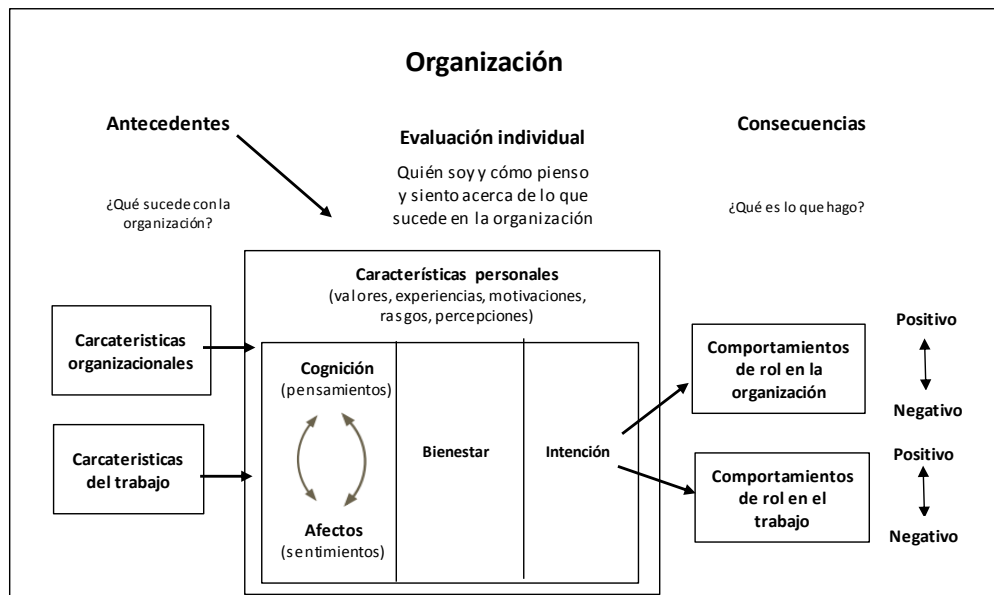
Organización

Antecedentes

¿Qué sucede con la organización?

Evaluación individual

Quién soy y cómo pienso y siento acerca de lo que sucede en la organización

Consecuencias

¿Qué es lo que hago?

Características personales
(valores, experiencias, motivaciones, rasgos, percepciones)

Carcateristicas organizacionales

Carcateristicas del trabajo

Cognición
(pensamientos)

Afectos
(sentimientos)

Bienestar

Intención

Comportamientos de rol en la organización

Positivo

Negativo

Comportamientos de rol en el trabajo

Positivo

Negativo